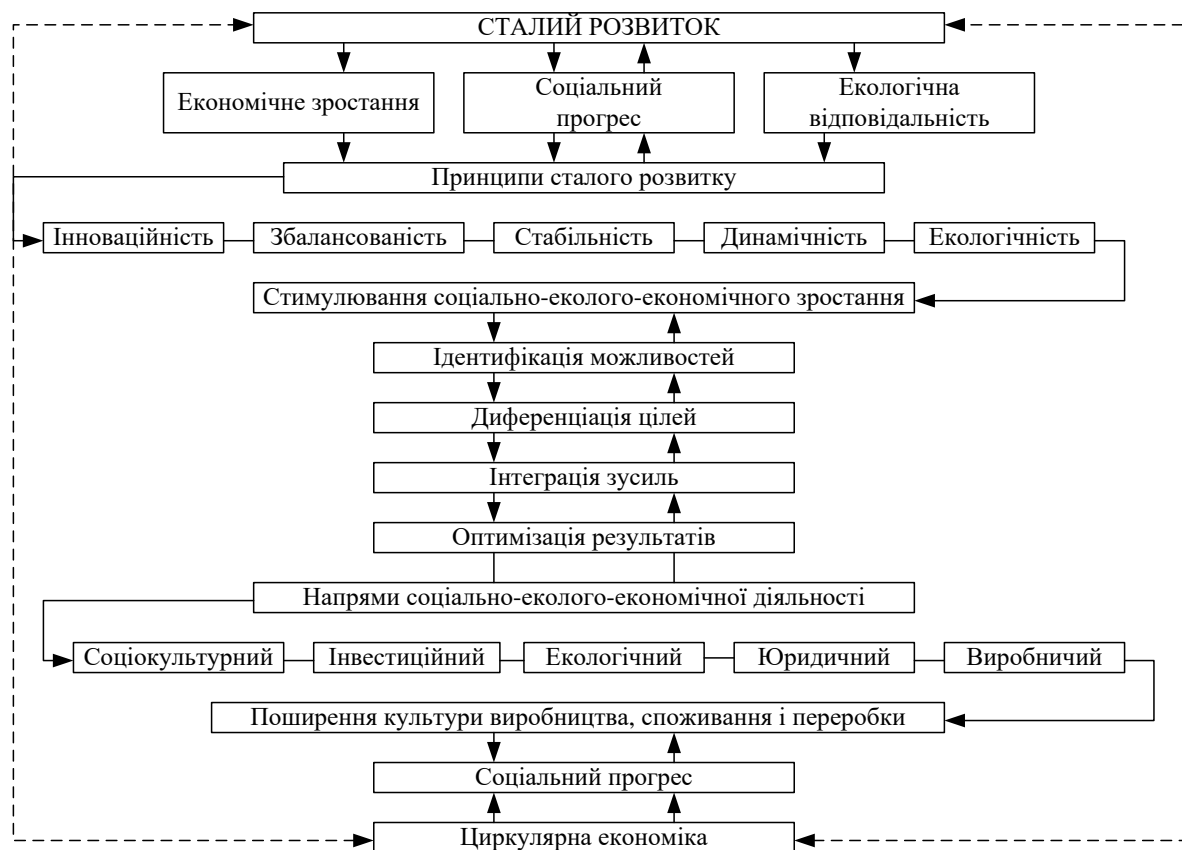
СТАЛИЙ РОЗВИТОК

Економічне зростання

Соціальний прогрес

Екологічна відповідальність

Принципи сталого розвитку

Інноваційність

Збалансованість

Стабільність

Динамічність

Екологічність

Стимулювання соціально-еколого-економічного зростання

Ідентифікація можливостей

Диференціація цілей

Інтеграція зусиль

Оптимізація результатів

Напрями соціально-еколого-економічної діяльності

Соціокультурний

Інвестиційний

Екологічний

Юридичний

Виробничий

Поширення культури виробництва, споживання і переробки

Соціальний прогрес

Циркулярна економіка